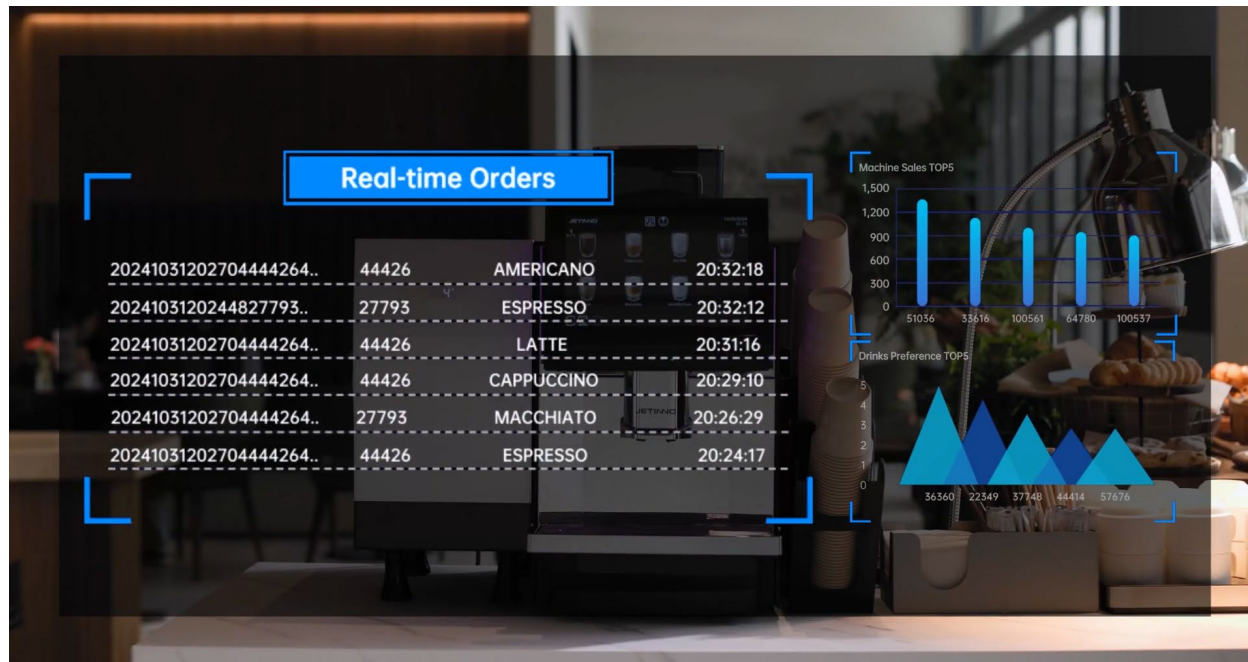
Real-time Orders

| | | | |
|---|---|---|---|
| 2024103120270444264.. | 44426 | AMERICANO | 20:32:18 |
| 2024103120244827793.. | 27793 | ESPRESSO | 20:32:12 |
| 2024103120270444264.. | 44426 | LATTE | 20:31:16 |
| 2024103120270444264.. | 44426 | CAPPUCCINO | 20:29:10 |
| 2024103120270444264.. | 27793 | MACCHIATO | 20:26:29 |
| 2024103120270444264.. | 44426 | ESPRESSO | 20:24:17 |

JETINNO

Machine Sales TOP5
1,500
1,200
900
600
300
0
51036 33616 100561 64780 100537

Drinks Preference TOP5
5
4
3
2
1
0
36360 22349 37748 44414 57676